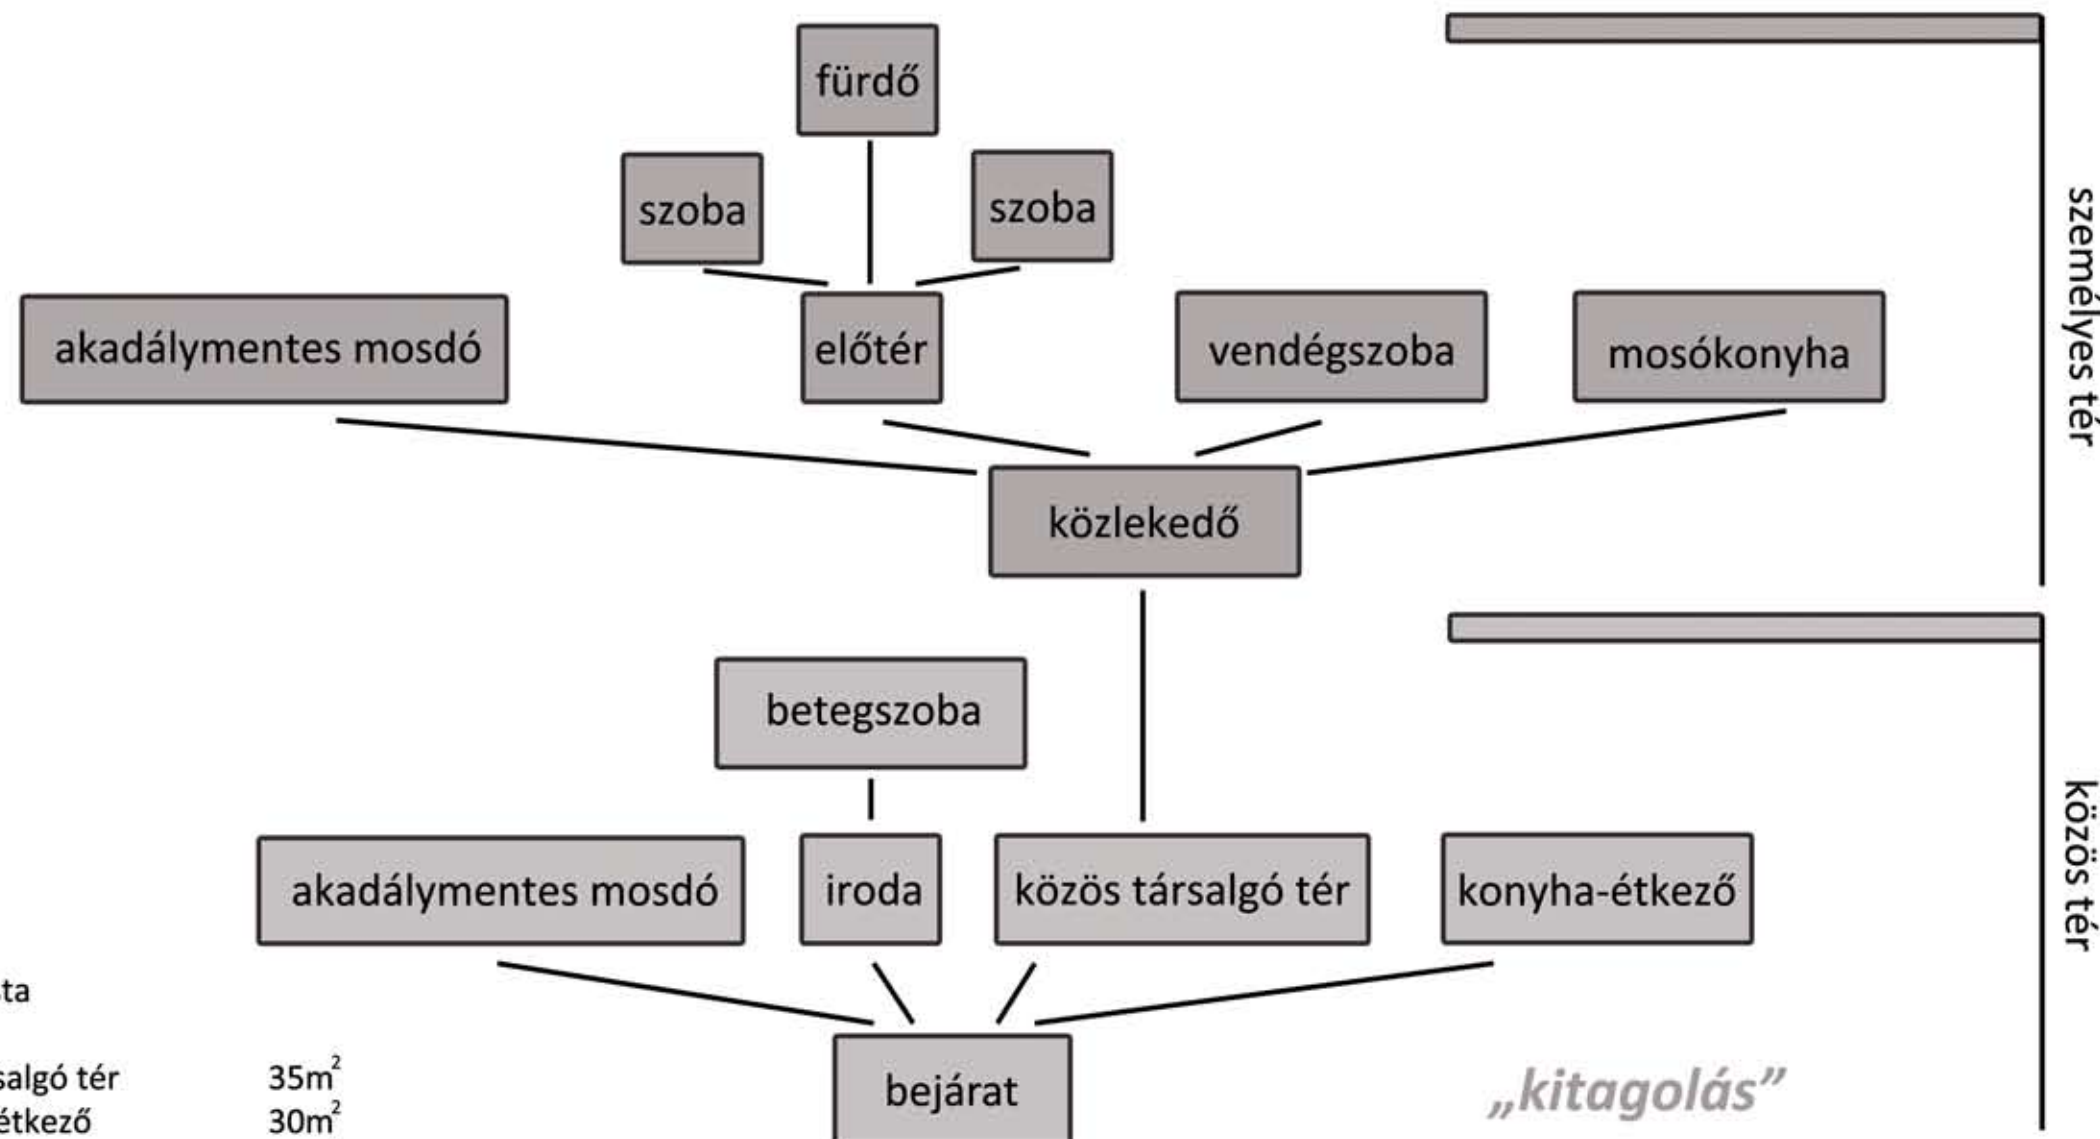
fürdő

szoba

szoba

akadálymentes mosdó

előtér

vendégszoba

mosókonyha

személyes tér

közlekedő

betegszoba

akadálymentes mosdó

iroda

közös társalgó tér

konyha-étkező

közös tér

ta

salgó tér $35m^2$
étkező $30m^2$

bejárat

„kitagolás”